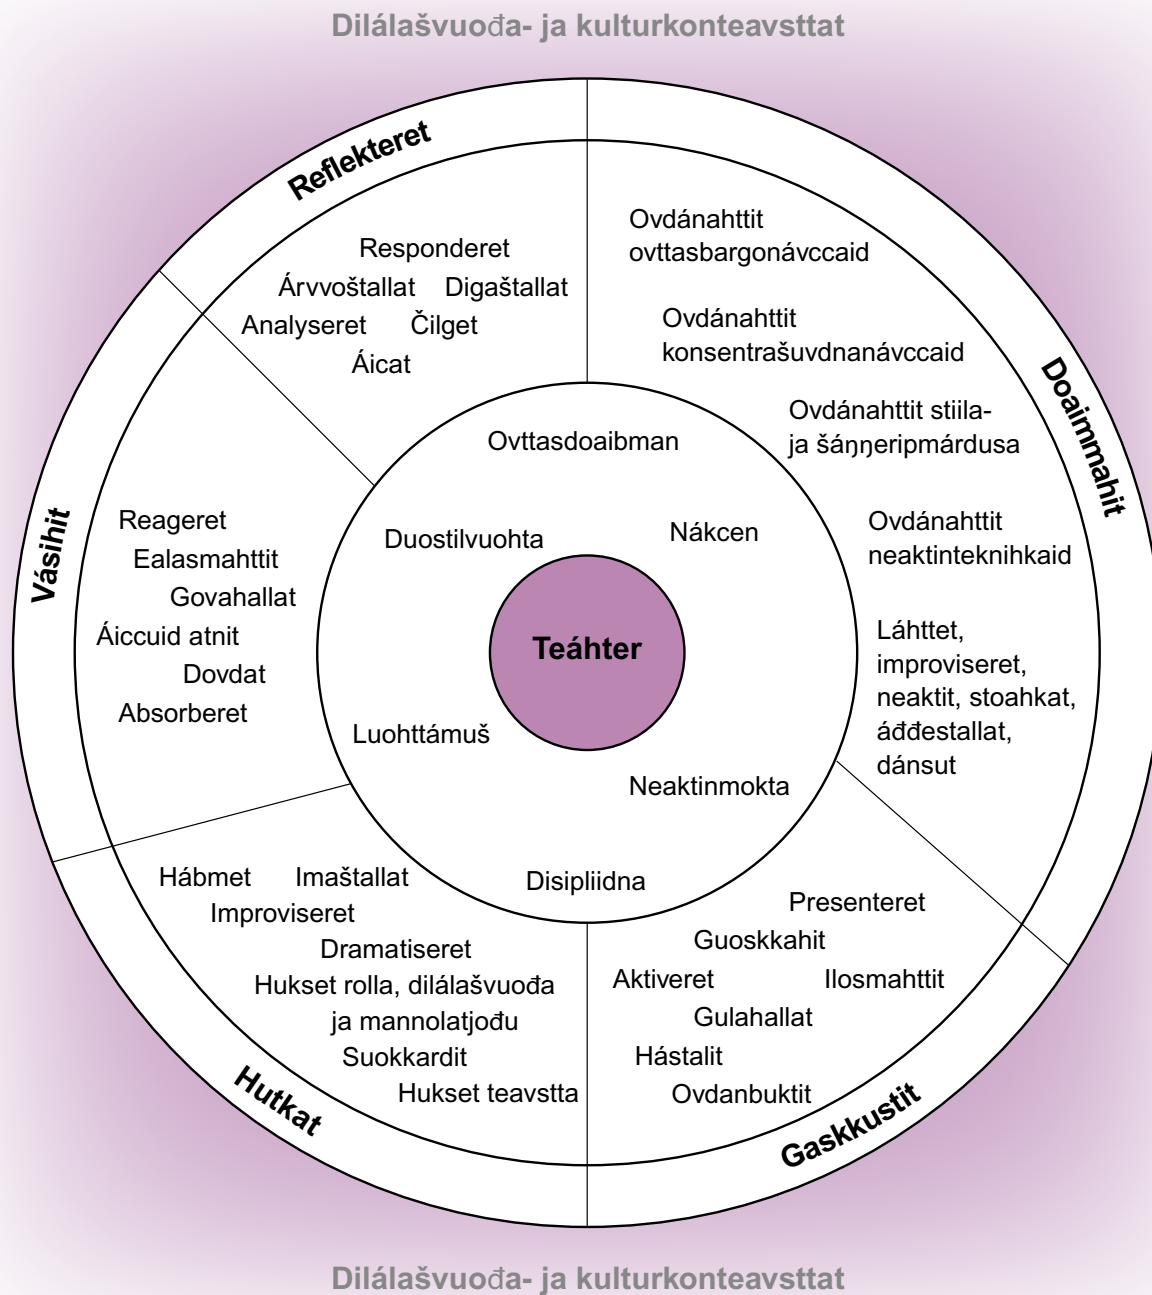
Dilálašvuođa- ja kulturkonteavsttat

Reflekteret

Responderet
Árvvoštallat Digaštallat
Analyseret Čilget
Áicat

Ovdánahttit ovttasbargonávccaid

Ovdánahttit konsentrašuvdnanávccaid

Ovdánahttit stiila- ja šáŋŋeripmárdusa

Ovdánahttit neaktinteknihkaid

Láhttet, improviseret, neaktit, stoahkat, áđđestallat, dánsut

Doaimmahit

Vásihit

Reageret
Ealasmahttit
Govahallat
Áiccuid atnit
Dovdat
Absorberet

Ovttasdoaibman
Duostilvuohta
Nákcen
Teáhter
Luohttámuš
Neaktinmokta
Disipliidna

Hábmet Imaštallat
Improviseret
Dramatiseret
Hukset rolla, dilálašvuođa ja mannolatjođu
Suokkardit
Hukset teavstta

Hutkat

Presenteret
Guoskkahit
Aktiveret Ilosmahttit
Gulahallat
Hástalit
Ovdanbuktit

Gaskkustit

Dilálašvuođa- ja kulturkonteavsttat